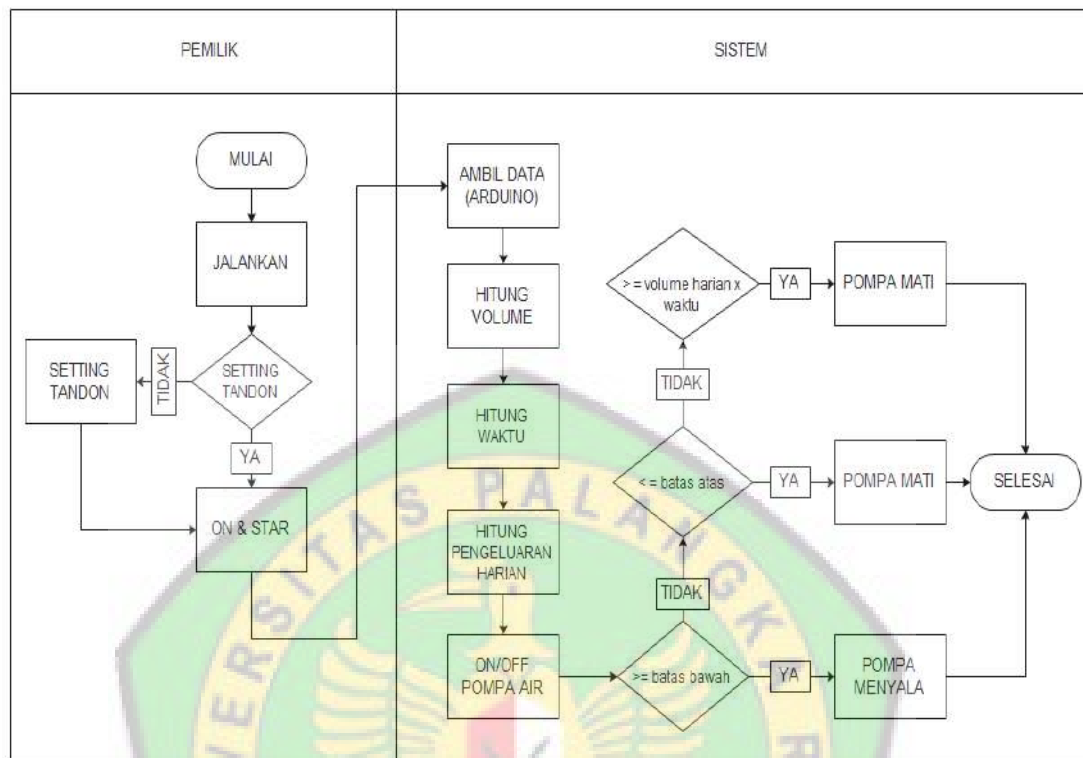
PEMILIK

SISTEM

MULAI

JALANKAN

SETTING TANDON

TIDAK

SETTING TANDON

YA

ON & STAR

AMBIL DATA (ARDUINO)

HITUNG VOLUME

HITUNG WAKTU

HITUNG PENGELUARAN HARIAN

ON/OFF POMPA AIR

>= batas bawah

YA

POMPA MENYALA

TIDAK

< = batas atas

YA

POMPA MATI

TIDAK

> = volume harian x waktu

YA

POMPA MATI

SELESAI

PALANGK

ERSITAS